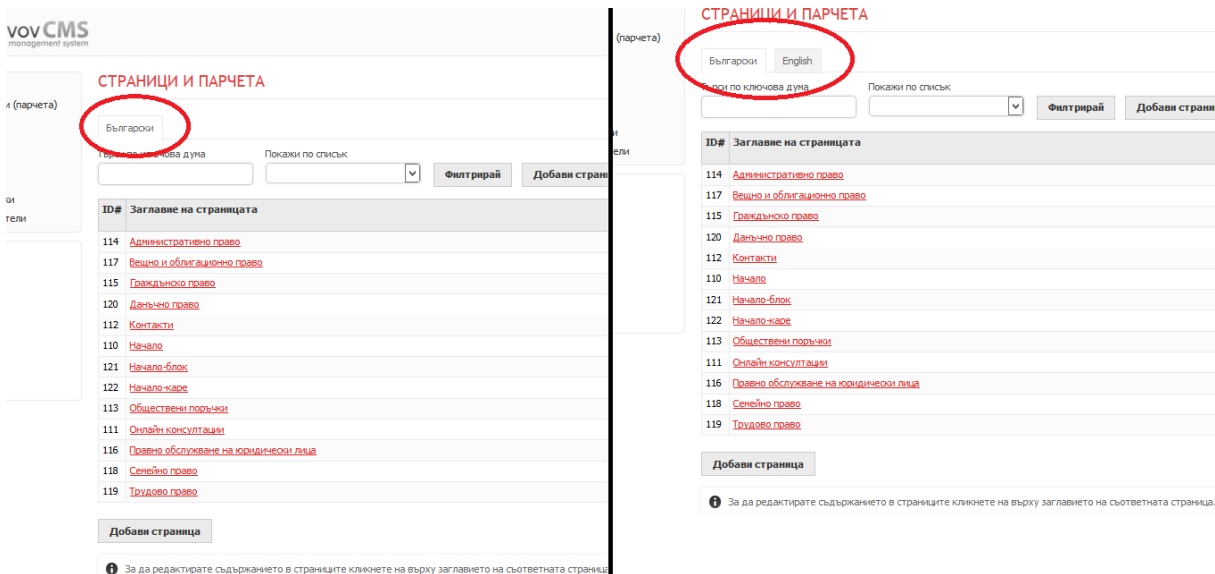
vovCMS
management system

и (парчета)

ки
тели

СТРАНИЦИ И ПАРЧЕТА

Български

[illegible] ключова дума

Покажи по списък

Филтрирай

Добави страни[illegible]

| ID# | Заглавие на страницата |
|---|---|
| 114 | Административно право |
| 117 | Вещно и облигационно право |
| 115 | Гражданско право |
| 120 | Данъчно право |
| 112 | Контакти |
| 110 | Начало |
| 121 | Начало-блок |
| 122 | Начало-каре |
| 113 | Обществени поръчки |
| 111 | Онлайн консултации |
| 116 | Правно обслужване на юридически лица |
| 118 | Семейно право |
| 119 | Трудово право |

Добави страница

За да редактирате съдържанието в страниците кликнете на върху заглавието на съответната страница

(парчета)

и
тели

СТРАНИЦИ И ПАРЧЕТА

Български

English

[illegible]си по ключова дума

Покажи по списък

Филтрирай

Добави страни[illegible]

| ID# | Заглавие на страницата |
|---|---|
| 114 | Административно право |
| 117 | Вещно и облигационно право |
| 115 | Гражданско право |
| 120 | Данъчно право |
| 112 | Контакти |
| 110 | Начало |
| 121 | Начало-блок |
| 122 | Начало-каре |
| 113 | Обществени поръчки |
| 111 | Онлайн консултации |
| 116 | Правно обслужване на юридически лица |
| 118 | Семейно право |
| 119 | Трудово право |

Добави страница

За да редактирате съдържанието в страниците кликнете на върху заглавието на съответната страница.